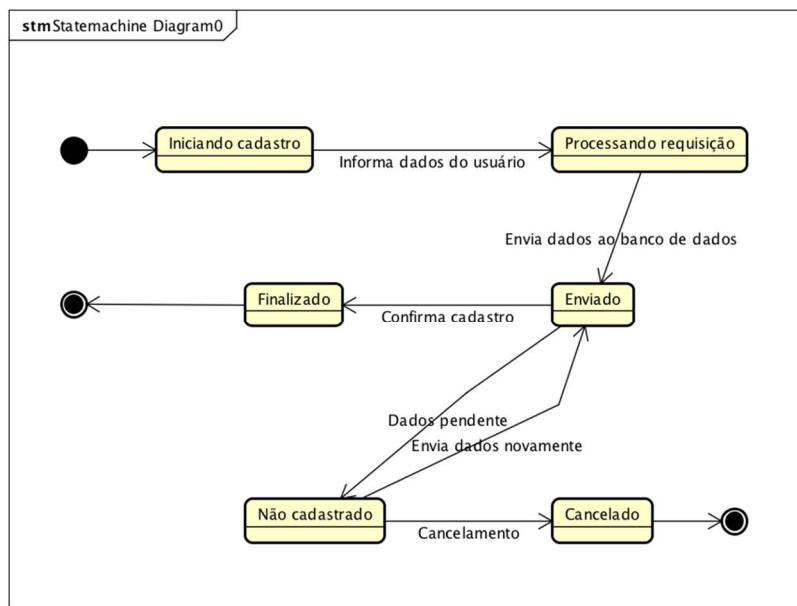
stm Statemachine Diagram0

Iniciando cadastro

Informa dados do usuário

Processando requisição

Envia dados ao banco de dados

Finalizado

Confirma cadastro

Enviado

Dados pendente

Envia dados novamente

Não cadastrado

Cancelamento

Cancelado